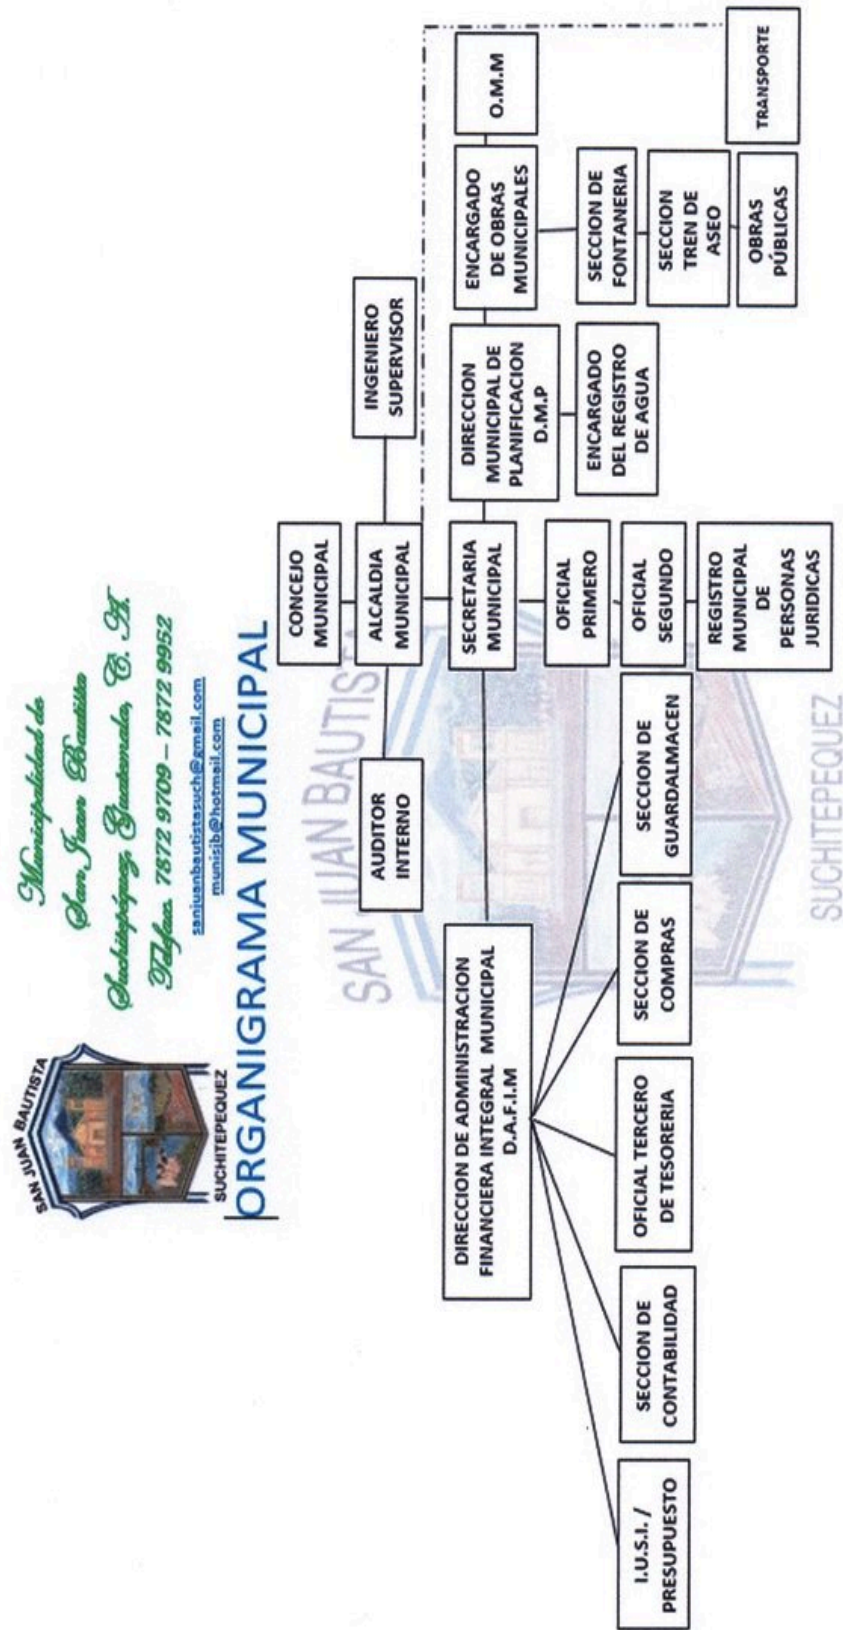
SAN JUAN BAUTISTA
SUCHITEPEQUEZ

Municipalidad de
San Juan Bautista
Suchitepéquez, Guatemala, C. A.
Telefax 7872 9709 – 7872 9952
sanjuanbautistasuch@gmail.com
munisjb@hotmail.com

ORGANIGRAMA MUNICIPAL

CONCEJO MUNICIPAL

ALCALDIA MUNICIPAL

AUDITOR INTERNO

INGENIERO SUPERVISOR

SECRETARIA MUNICIPAL

DIRECCION DE ADMINISTRACION FINANCIERA INTEGRAL MUNICIPAL D.A.F.I.M

I.U.S.I. / PRESUPUESTO

SECCION DE CONTABILIDAD

OFICIAL TERCERO DE TESORERIA

SECCION DE COMPRAS

SECCION DE GUARDALMACEN

OFICIAL PRIMERO

OFICIAL SEGUNDO

REGISTRO MUNICIPAL DE PERSONAS JURIDICAS

DIRECCION MUNICIPAL DE PLANIFICACION D.M.P

ENCARGADO DEL REGISTRO DE AGUA

ENCARGADO DE OBRAS MUNICIPALES

SECCION DE FONTANERIA

SECCION TREN DE ASEO

OBRAS PÚBLICAS

O.M.M

TRANSPORTE

SAN JUAN BAUTISTA
SUCHITEPEQUEZ